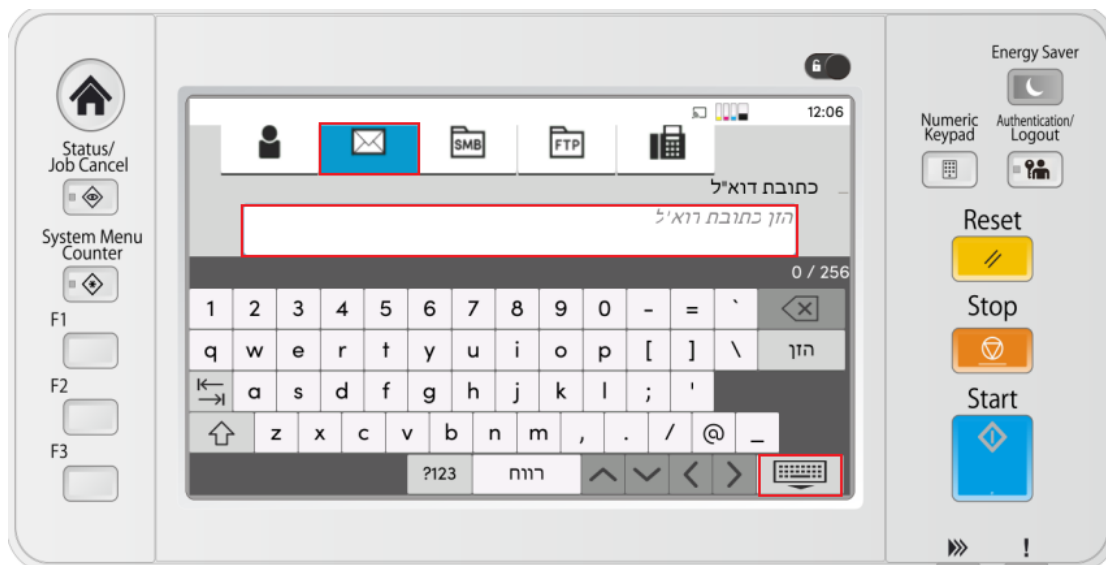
Status/
Job Cancel

System Menu
Counter

F1

F2

F3

12:06

SMB

FTP

כתובת דוא"ל

הזן כתובת דוא'ל

0 / 256

| 1 | 2 | 3 | 4 | 5 | 6 | 7 | 8 | 9 | 0 | - | = | ` |
|---|---|---|---|---|---|---|---|---|---|---|---|---|
| q | w | e | r | t | y | u | i | o | p | [ | ] | \ |
| a | s | d | f | g | h | j | k | l | ; | ' | | |
| z | x | c | v | b | n | m | , | . | / | @ | _ | |

הזן

?123

רווח

Energy Saver

Numeric
Keypad

Authentication/
Logout

Reset

Stop

Start